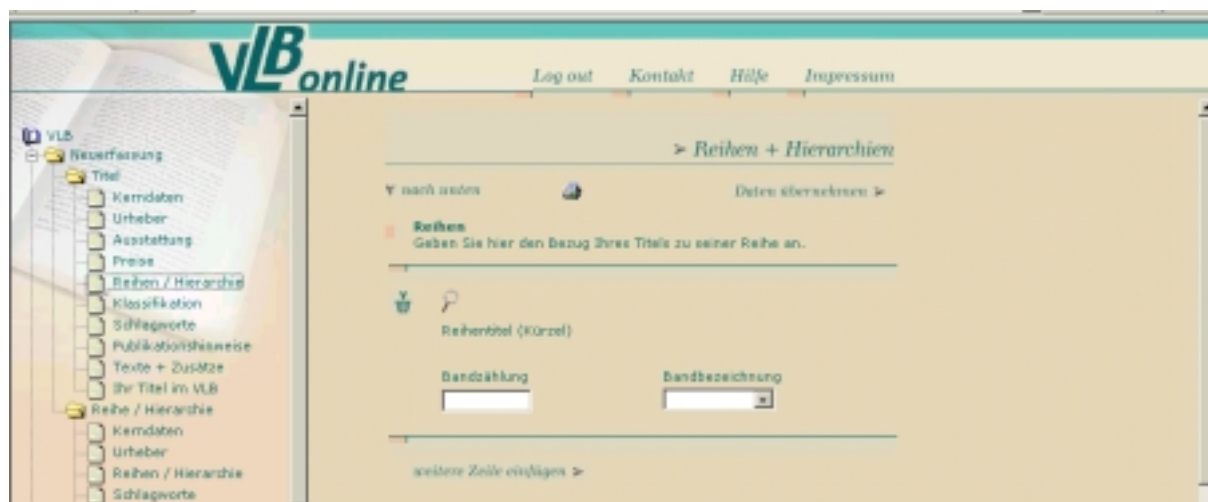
VLB online

Log out Kontakt Hilfe Impressum

VLB
Neuerfassung
Titel
Kerndaten
Urheber
Ausstattung
Preise
Reihen / Hierarchie
Klassifikation
Schlagworte
Publikationsweise
Texte + Zusätze
Ihr Titel im VLB
Reihe / Hierarchie
Kerndaten
Urheber
Reihen / Hierarchie
Schlagworte

> Reihen + Hierarchien

nach unten

Daten übernehmen >

Reihen
Geben Sie hier den Bezug Ihres Titels zu seiner Reihe an.

Reihentitel (Kürzel)

Bandzählung

Bandbezeichnung

weitere Zeile einfügen >